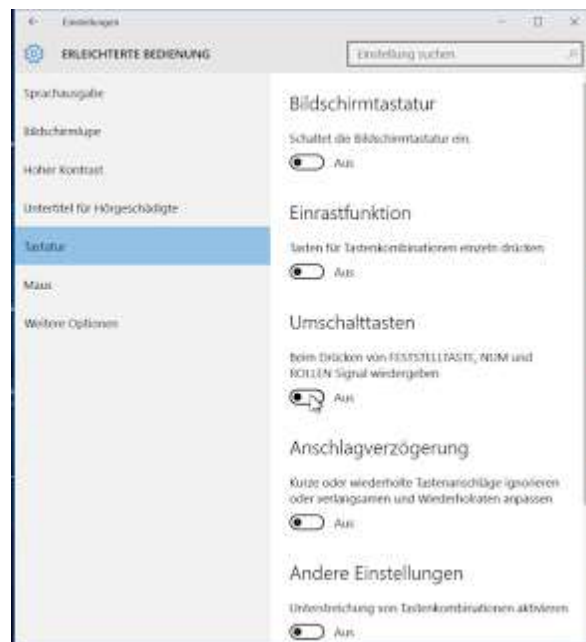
← Einstellungen

ERLEICHTERTE BEDIENUNG

Einstellung suchen

Sprachausgabe

Bildschirmlupe

Hoher Kontrast

Untertitel für Hörgeschädigte

Tastatur

Maus

Weitere Optionen

Bildschirmtastatur

Schaltet die Bildschirmtastatur ein.

Aus

Einrastfunktion

Tasten für Tastenkombinationen einzeln drücken

Aus

Umschalttasten

Beim Drücken von FESTSTELLTASTE, NUM und ROLLEN Signal wiedergeben

Aus

Anschlagverzögerung

Kurze oder wiederholte Tastenanschläge ignorieren oder verlangsamen und Wiederholraten anpassen

Aus

Andere Einstellungen

Unterstreichung von Tastenkombinationen aktivieren

Aus